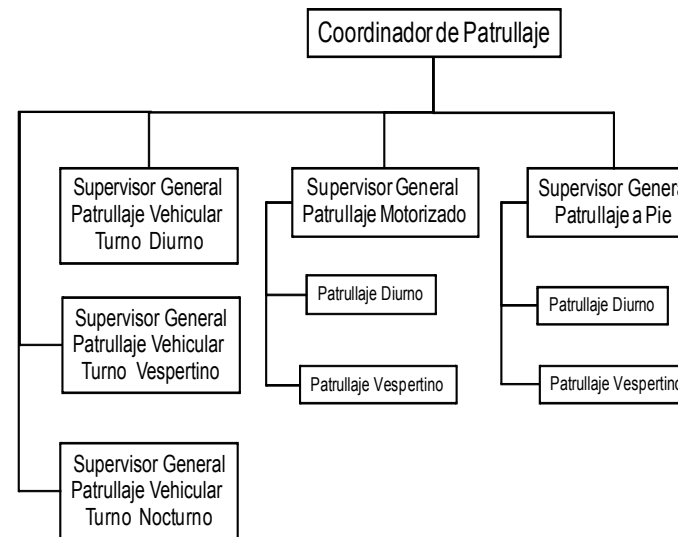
Coordinador de Patrullaje

Supervisor General Patrullaje Vehicular Turno Diurno

Supervisor General Patrullaje Vehicular Turno Vespertino

Supervisor General Patrullaje Vehicular Turno Nocturno

Supervisor General Patrullaje Motorizado

Patrullaje Diurno

Patrullaje Vespertino

Supervisor Genera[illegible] Patrullaje a Pie

Patrullaje Diurno

Patrullaje Vespertino